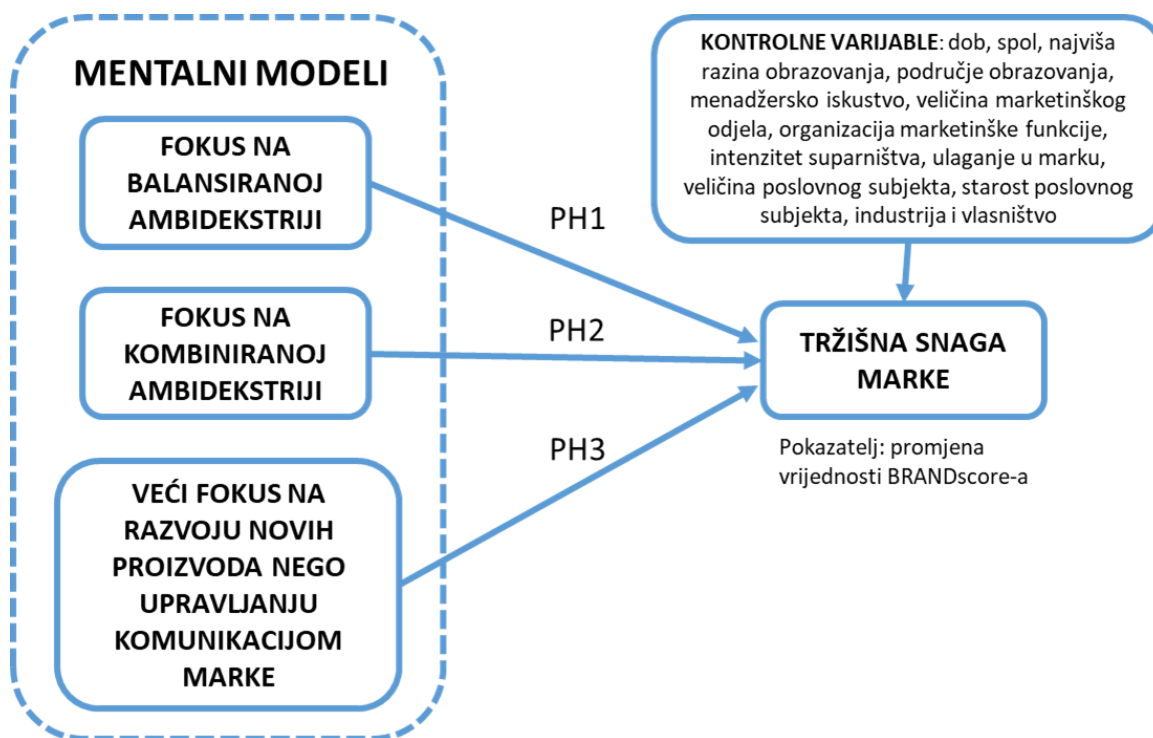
MENTALNI MODELI

FOKUS NA BALANSIRANOJ AMBIDEKSTRIJI

FOKUS NA KOMBINIRANOJ AMBIDEKSTRIJI

VEĆI FOKUS NA RAZVOJU NOVIH PROIZVODA NEGO UPRAVLJANJU KOMUNIKACIJOM MARKE

KONTROLNE VARIJABLE: dob, spol, najviša razina obrazovanja, područje obrazovanja, menadžersko iskustvo, veličina marketinškog odjela, organizacija marketinške funkcije, intenzitet suparništva, ulaganje u marku, veličina poslovnog subjekta, starost poslovnog subjekta, industrija i vlasništvo

PH1

PH2

PH3

TRŽIŠNA SNAGA MARKE

Pokazatelj: promjena vrijednosti BRANDscore-a